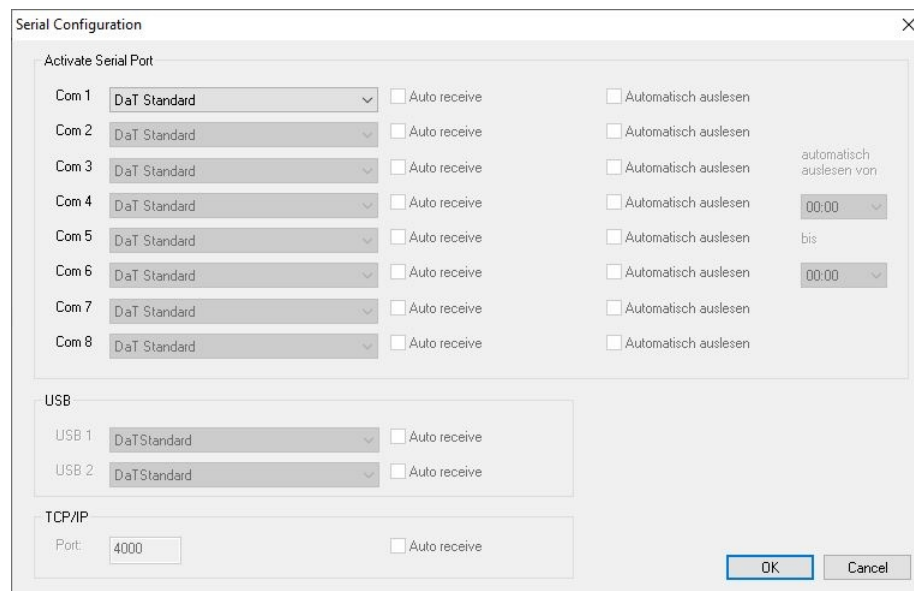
Serial Configuration

×

Activate Serial Port

Com 1 DaT Standard Auto receive Automatisch auslesen
Com 2 DaT Standard Auto receive Automatisch auslesen
Com 3 DaT Standard Auto receive Automatisch auslesen
Com 4 DaT Standard Auto receive Automatisch auslesen
Com 5 DaT Standard Auto receive Automatisch auslesen
Com 6 DaT Standard Auto receive Automatisch auslesen
Com 7 DaT Standard Auto receive Automatisch auslesen
Com 8 DaT Standard Auto receive Automatisch auslesen

automatisch auslesen von
00:00
bis
00:00

USB
USB 1 DaTStandard Auto receive
USB 2 DaTStandard Auto receive

TCP/IP
Port: 4000 Auto receive

OK Cancel